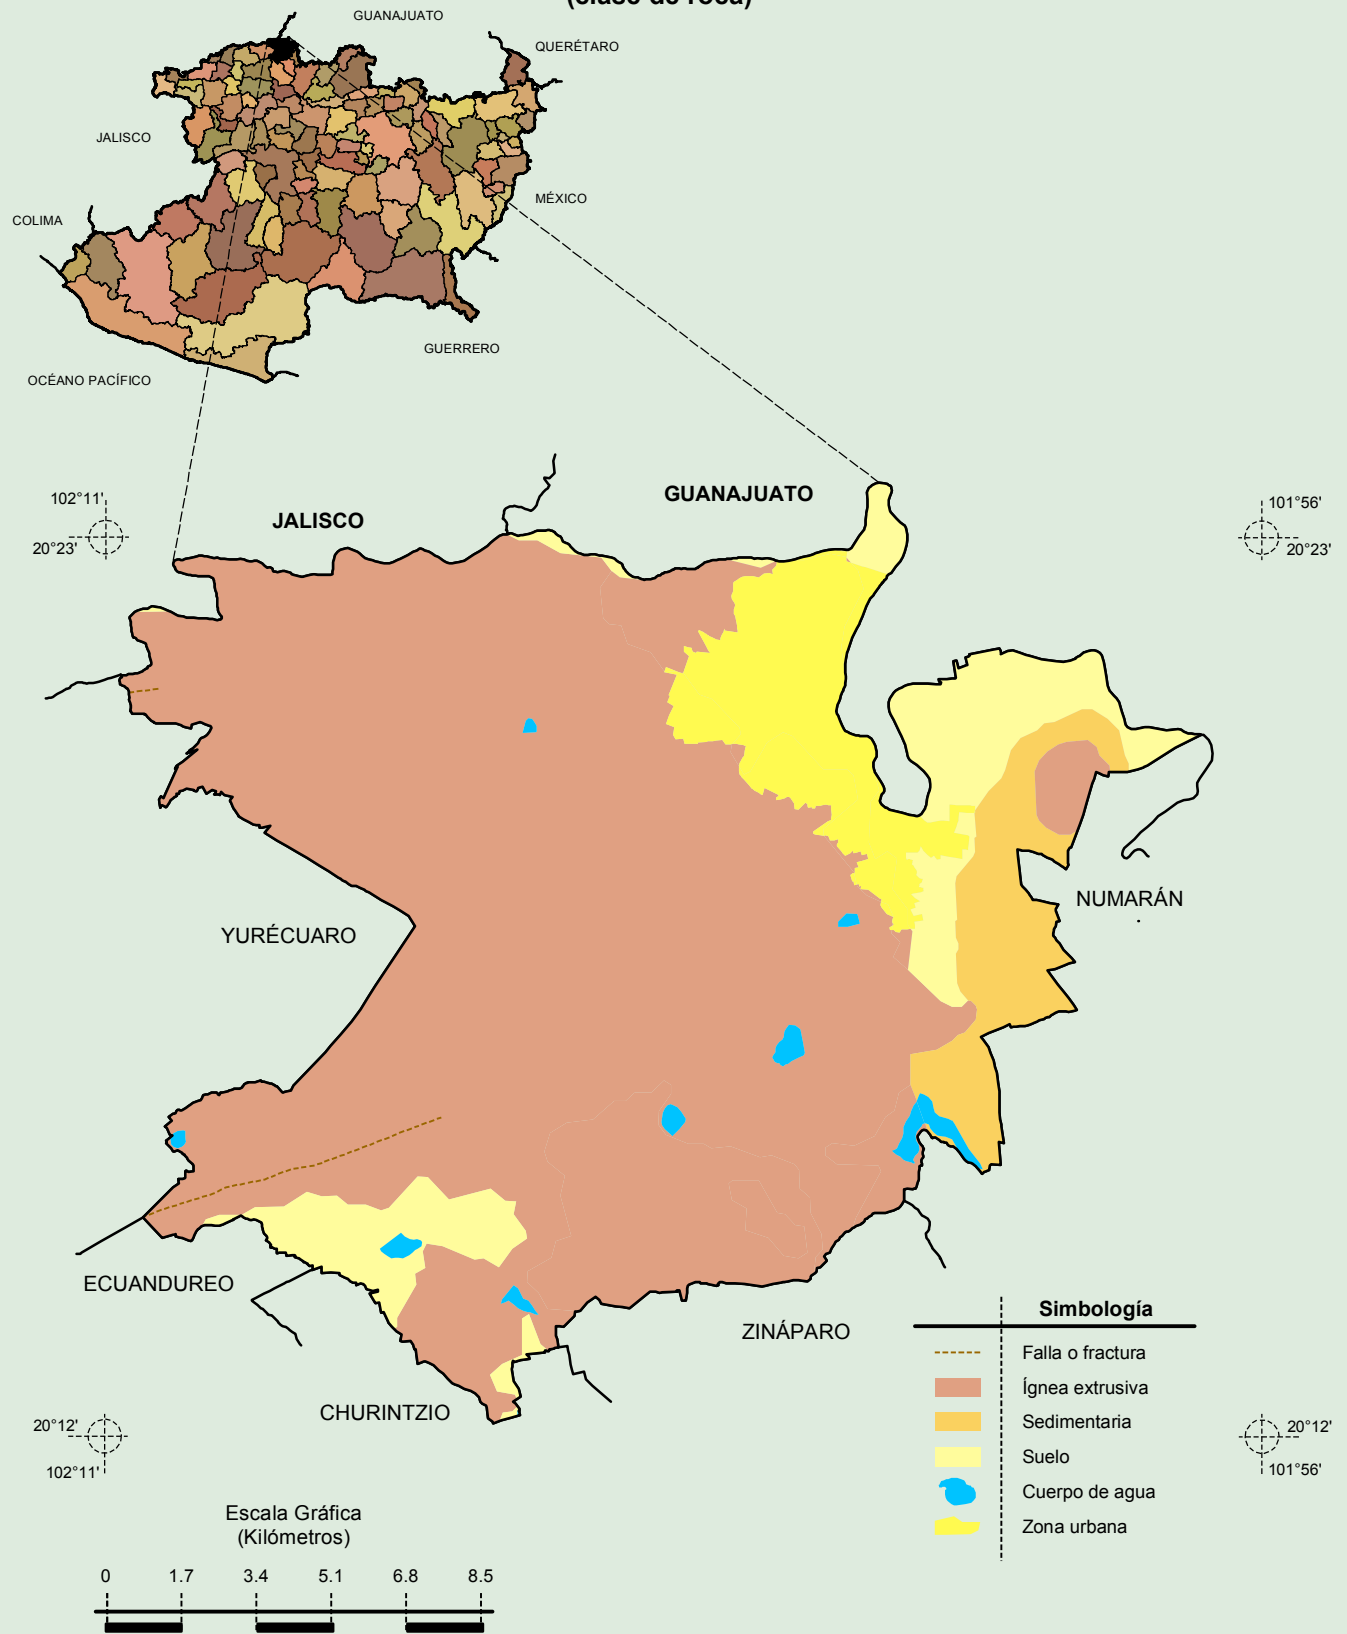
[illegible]

GUANAJUATO

QUERÉTARO

JALISCO

MÉXICO

COLIMA

GUERRERO

OCÉANO PACÍFICO

102°11'
20°23'

JALISCO

GUANAJUATO

101°56'
20°23'

NUMARÁN

YURÉCUARO

ECUANDUREO

ZINÁPARO

CHURINTZIO

20°12'
102°11'

20°12'
101°56'

Simbología

Falla o fractura
Ígnea extrusiva
Sedimentaria
Suelo
Cuerpo de agua
Zona urbana

Escala Gráfica
(Kilómetros)

0 1.7 3.4 5.1 6.8 8.5